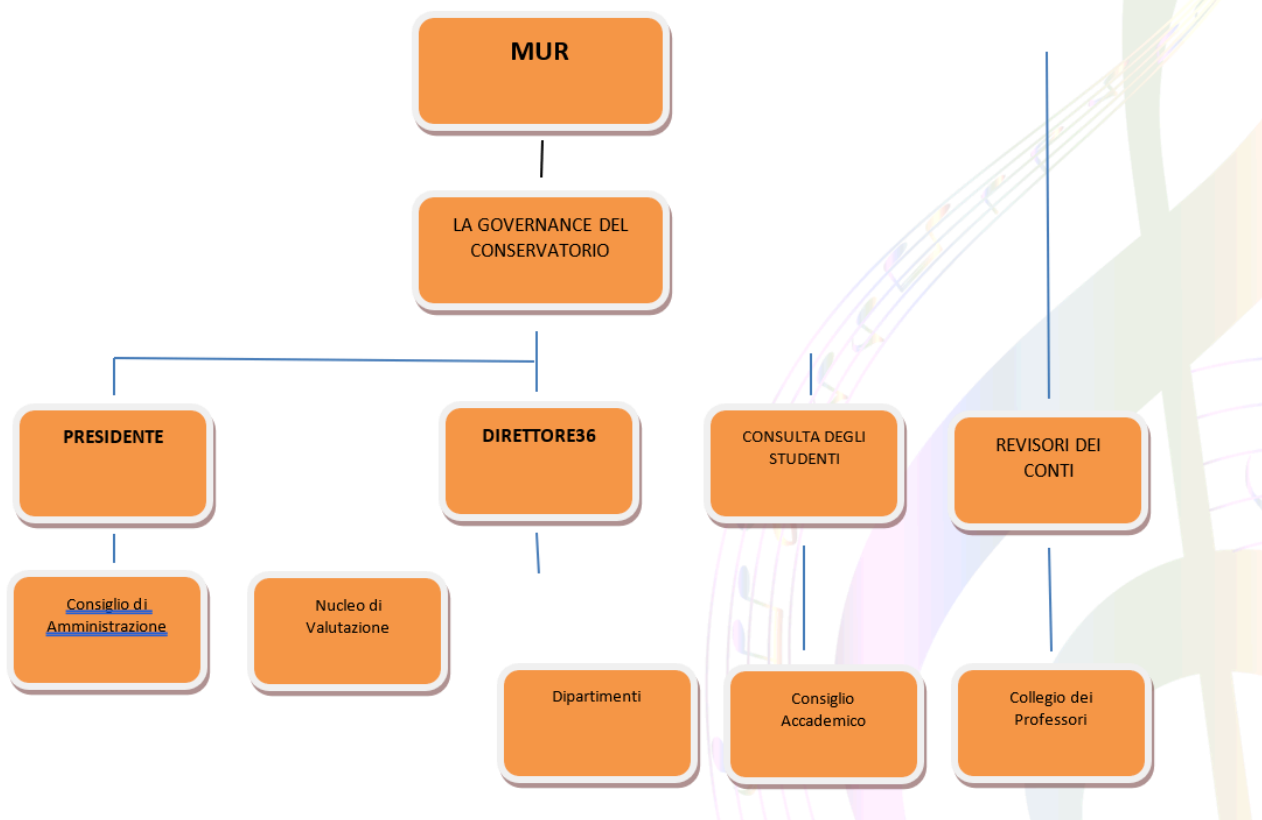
MUR

LA GOVERNANCE DEL CONSERVATORIO

PRESIDENTE

DIRETTORE36

CONSULTA DEGLI STUDENTI

REVISORI DEI CONTI

Consiglio di Amministrazione

Nucleo di Valutazione

Dipartimenti

Consiglio Accademico

Collegio dei Professori